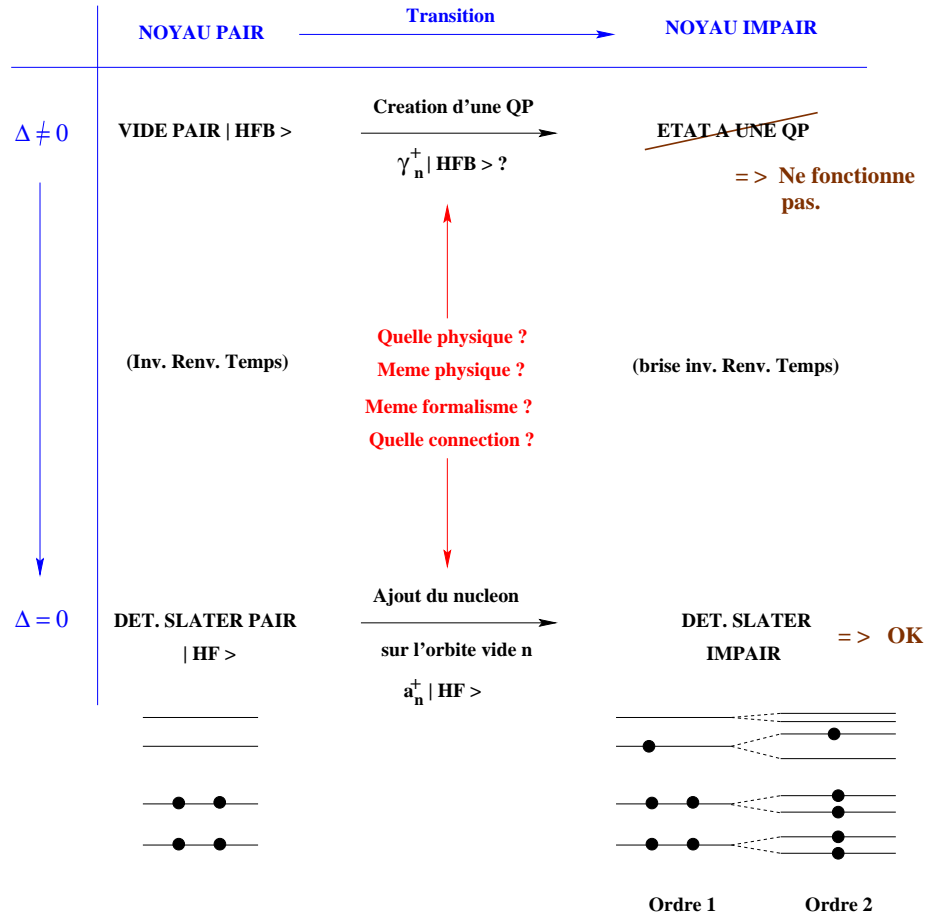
NOYAU PAIR

Transition

NOYAU IMPAIR

$\Delta \neq 0$

VIDE PAIR | HFB >

Creation d'une QP

$\gamma^+_n$ | HFB > ?

ETAT A UNE QP

=> Ne fonctionne pas.

(Inv. Renv. Temps)

Quelle physique ?

Meme physique ?

Meme formalisme ?

Quelle connection ?

(brise inv. Renv. Temps)

$\Delta = 0$

DET. SLATER PAIR | HF >

Ajout du nucleon

sur l'orbite vide n

$a^+_n$ | HF >

DET. SLATER IMPAIR

=> OK

Ordre 1

Ordre 2